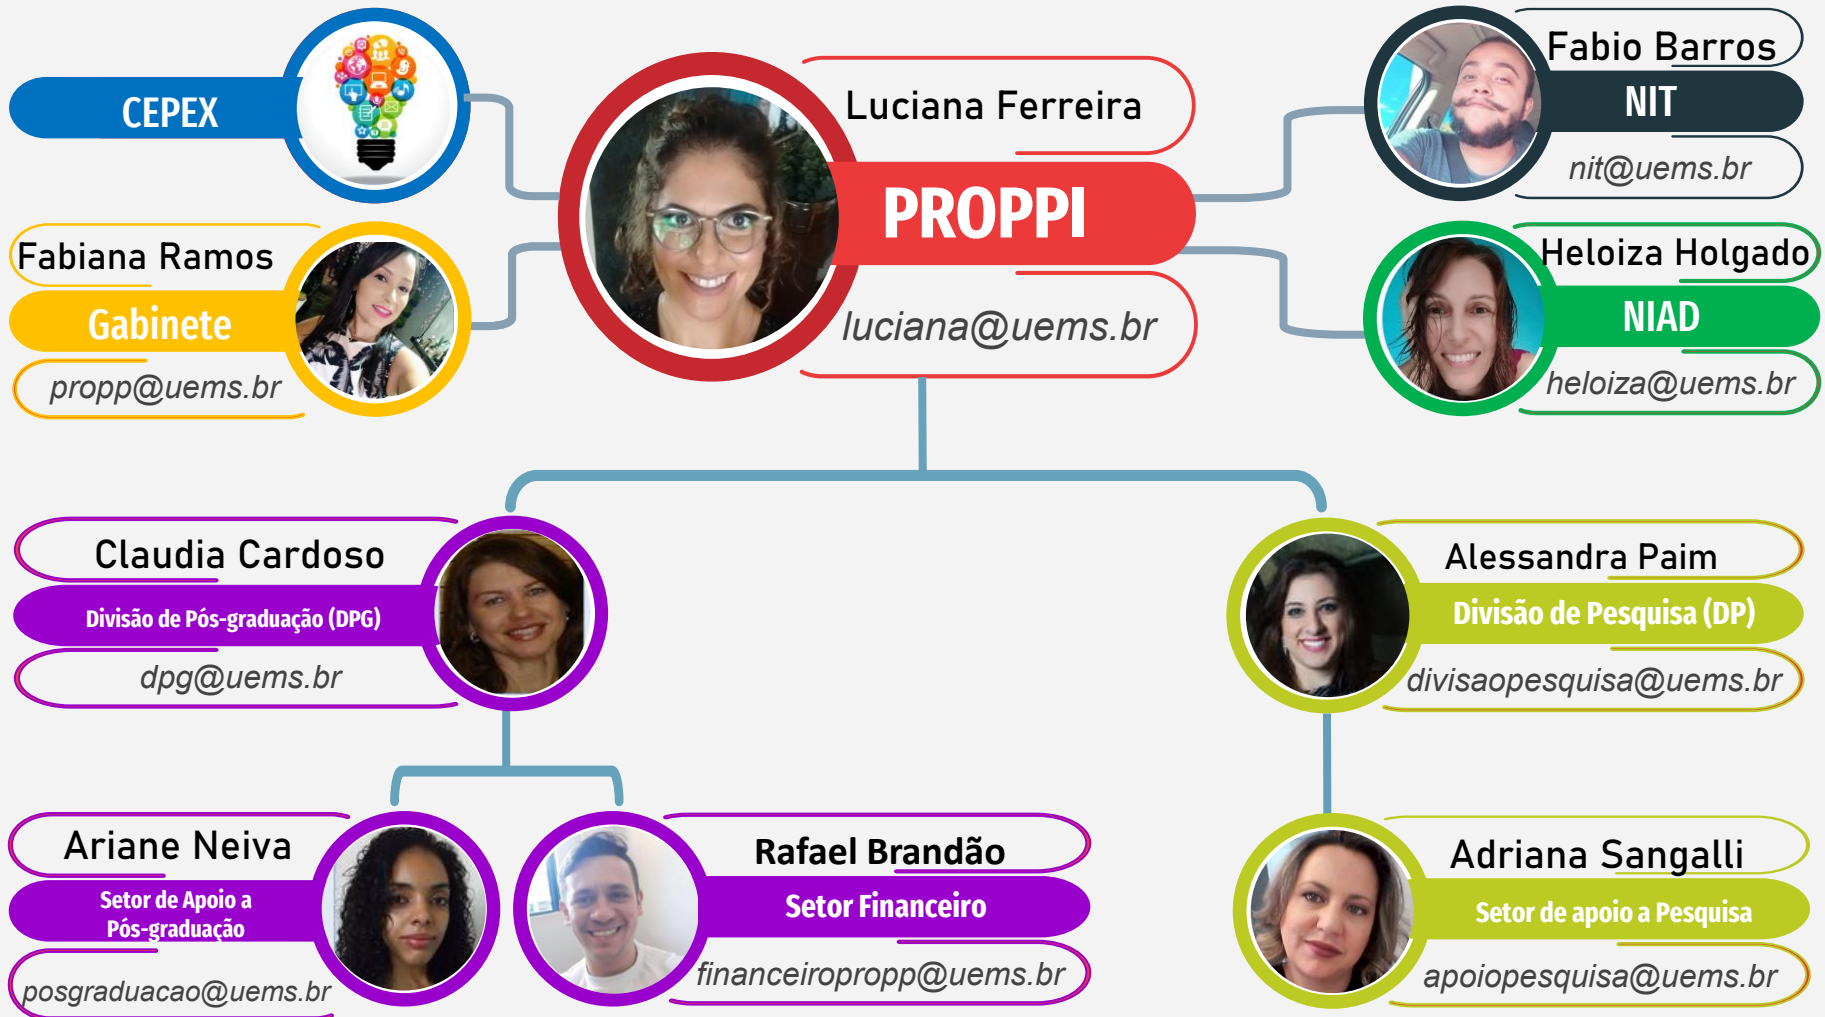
CEPEX

Fabiana Ramos
Gabinete
propp@uems.br

Luciana Ferreira
PROPPI
luciana@uems.br

Fabio Barros
NIT
nit@uems.br

Heloiza Holgado
NIAD
heloiza@uems.br

Claudia Cardoso
Divisão de Pós-graduação (DPG)
dpg@uems.br

Alessandra Paim
Divisão de Pesquisa (DP)
divisaopesquisa@uems.br

Ariane Neiva
Setor de Apoio a Pós-graduação
posgraduacao@uems.br

Rafael Brandão
Setor Financeiro
financeiropropp@uems.br

Adriana Sangalli
Setor de apoio a Pesquisa
apoiopesquisa@uems.br